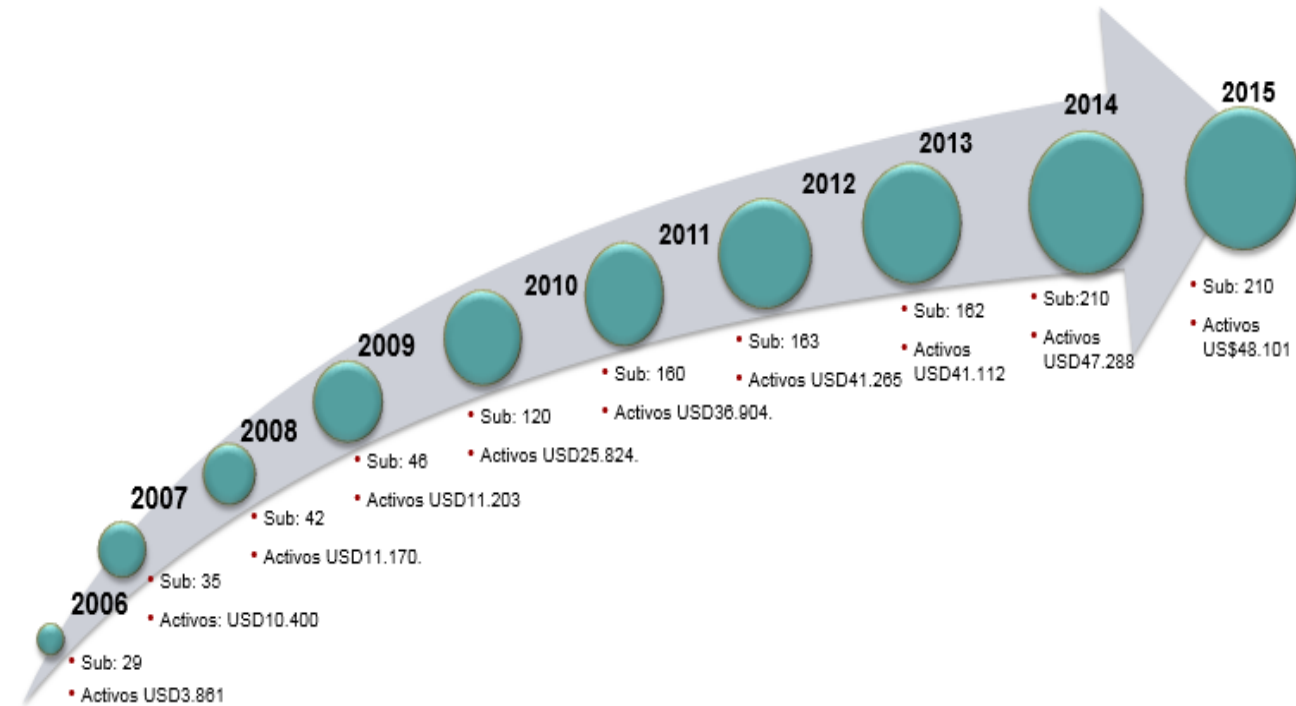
2006
• Sub: 29
• Activos USD3.861

2007
• Sub: 35
• Activos: USD10.400

2008
• Sub: 42
• Activos USD11.170.

2009
• Sub: 46
• Activos USD11.203

2010
• Sub: 120
• Activos USD25.824.

2011
• Sub: 160
• Activos USD36.904.

2012
• Sub: 163
• Activos USD41.265

2013
• Sub: 162
• Activos USD41.112

2014
• Sub:210
• Activos USD47.288

2015
• Sub: 210
• Activos US$48.101